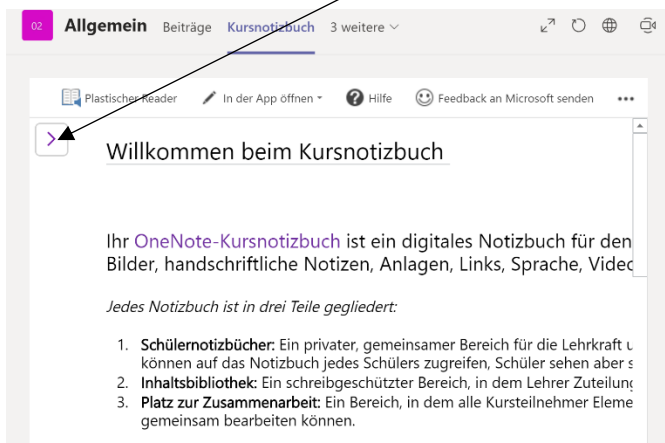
02 Allgemein Beiträge Kursnotizbuch 3 weitere

Plastischer Reader In der App öffnen Hilfe Feedback an Microsoft senden •••

Willkommen beim Kursnotizbuch

Ihr OneNote-Kursnotizbuch ist ein digitales Notizbuch für den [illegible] Bilder, handschriftliche Notizen, Anlagen, Links, Sprache, Vide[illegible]

*Jedes Notizbuch ist in drei Teile gegliedert:*

1. **Schülernotizbücher:** Ein privater, gemeinsamer Bereich für die Lehrkraft u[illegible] können auf das Notizbuch jedes Schülers zugreifen, Schüler sehen aber s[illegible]
2. **Inhaltsbibliothek:** Ein schreibgeschützter Bereich, in dem Lehrer Zuteilun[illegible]
3. **Platz zur Zusammenarbeit:** Ein Bereich, in dem alle Kursteilnehmer Eleme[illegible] gemeinsam bearbeiten können.